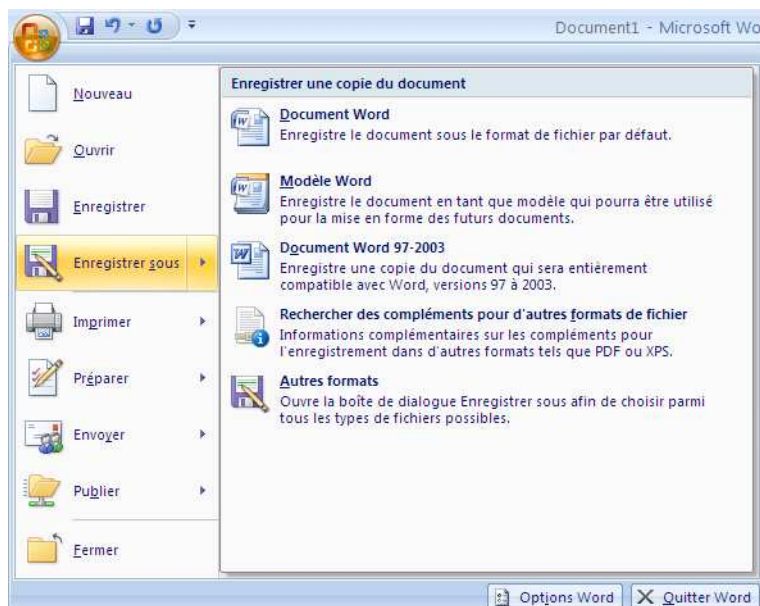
Document1 - Microsoft Wo

Nouveau

Ouvrir

Enregistrer

Enregistrer sous

Imprimer

Préparer

Envoyer

Publier

Fermer

Enregistrer une copie du document

Document Word
Enregistre le document sous le format de fichier par défaut.

Modèle Word
Enregistre le document en tant que modèle qui pourra être utilisé pour la mise en forme des futurs documents.

Document Word 97-2003
Enregistre une copie du document qui sera entièrement compatible avec Word, versions 97 à 2003.

Rechercher des compléments pour d'autres formats de fichier
Informations complémentaires sur les compléments pour l'enregistrement dans d'autres formats tels que PDF ou XPS.

Autres formats
Ouvre la boîte de dialogue Enregistrer sous afin de choisir parmi tous les types de fichiers possibles.

Options Word | Quitter Word